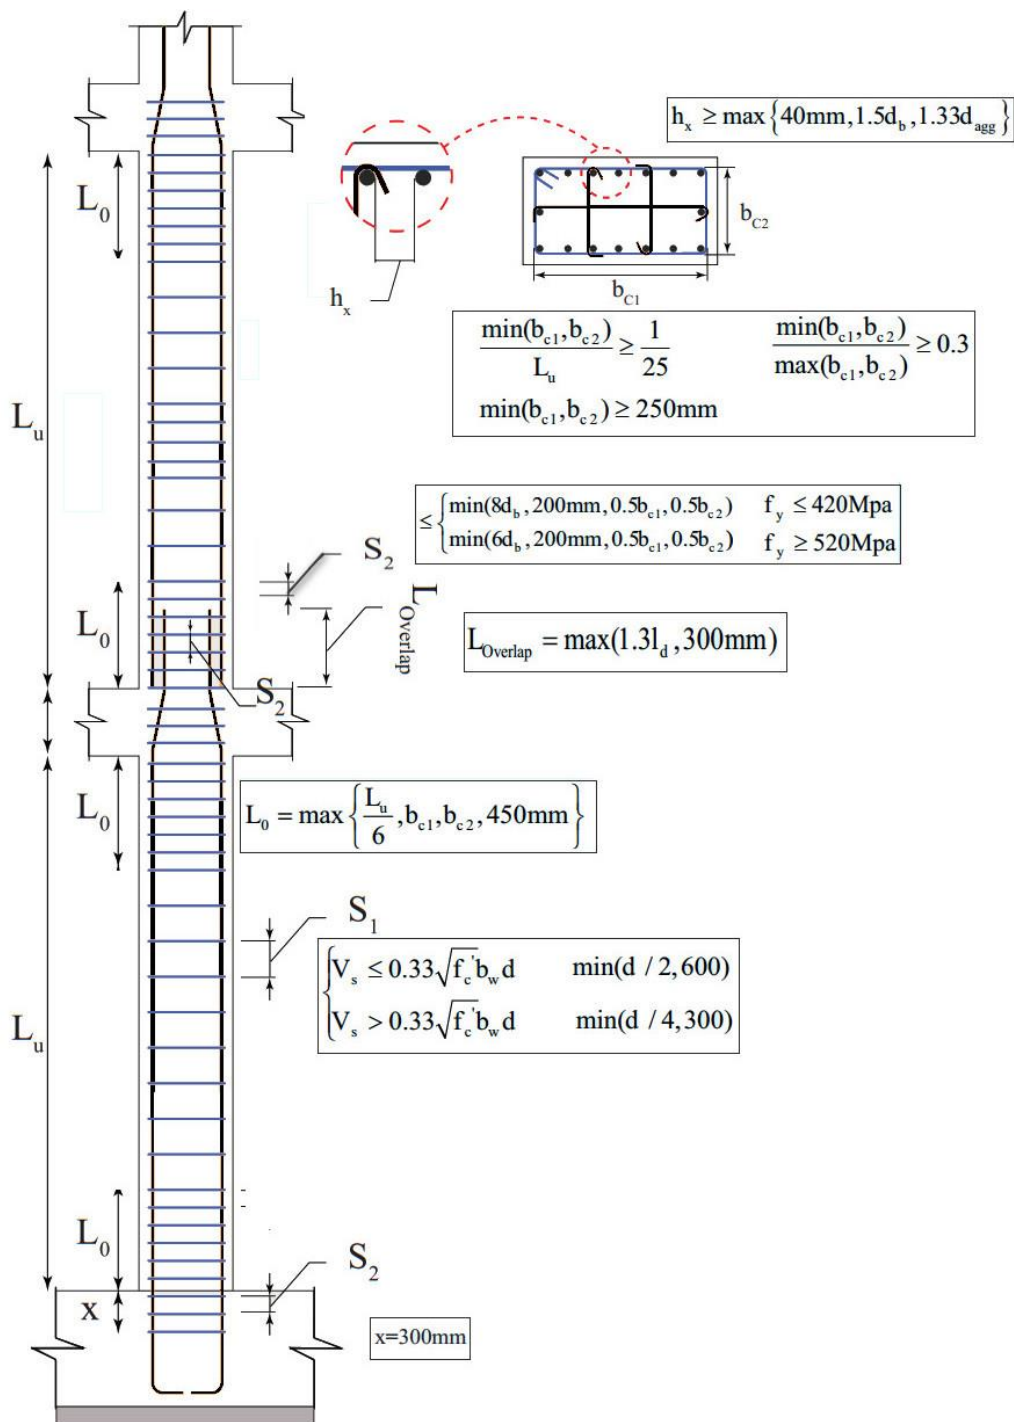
$h_x \geq \max\left\{40mm, 1.5d_b, 1.33d_{agg}\right\}$

$L_0$

$h_x$

$b_{C2}$

$b_{C1}$

$\frac{\min(b_{c1},b_{c2})}{L_u} \geq \frac{1}{25}$ $\frac{\min(b_{c1},b_{c2})}{\max(b_{c1},b_{c2})} \geq 0.3$

$\min(b_{c1},b_{c2}) \geq 250mm$

$L_u$

$\leq \begin{cases} \min(8d_b, 200mm, 0.5b_{c1}, 0.5b_{c2}) & f_y \leq 420Mpa \\ \min(6d_b, 200mm, 0.5b_{c1}, 0.5b_{c2}) & f_y \geq 520Mpa \end{cases}$

$S_2$

$L_{Overlap}$

$L_0$

$L_{Overlap} = \max(1.3l_d, 300mm)$

$S_2$

$L_0$

$L_0 = \max\left\{\frac{L_u}{6}, b_{c1}, b_{c2}, 450mm\right\}$

$S_1$

$\begin{cases} V_s \leq 0.33\sqrt{f_c'}b_w d & \min(d/2, 600) \\ V_s > 0.33\sqrt{f_c'}b_w d & \min(d/4, 300) \end{cases}$

$L_u$

$L_0$

$S_2$

x

x=300mm